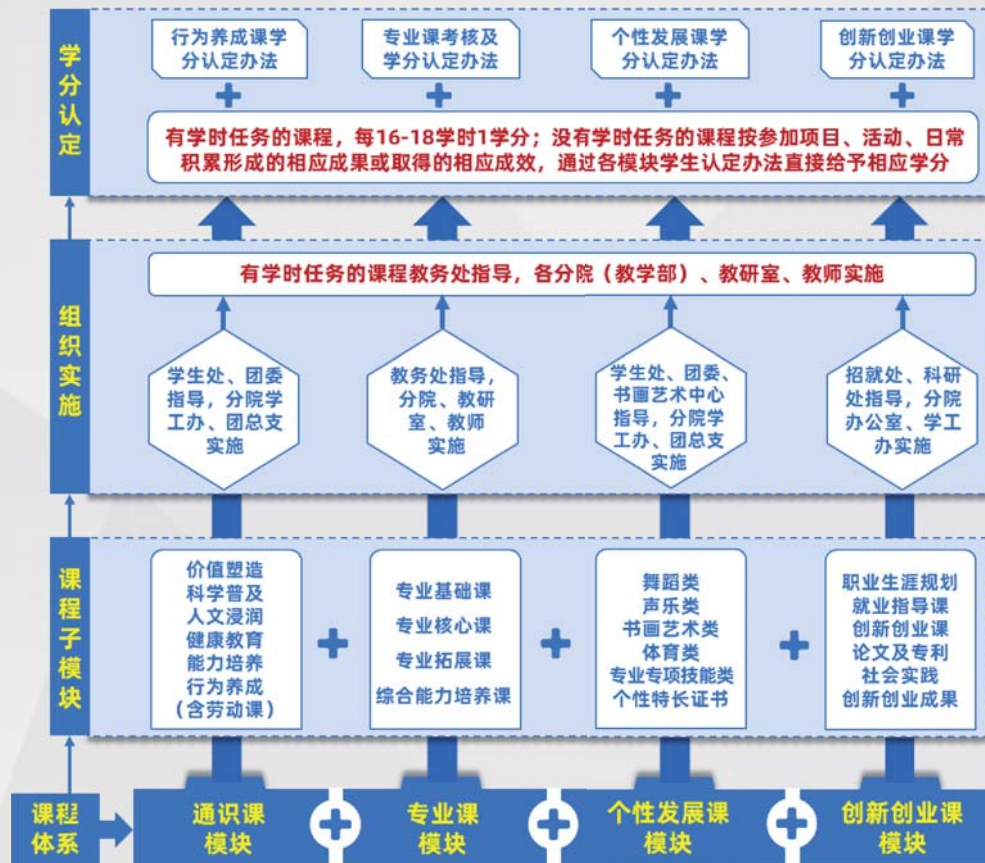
学分认定

行为养成课学分认定办法

专业课考核及学分认定办法

个性发展课学分认定办法

创新创业课学分认定办法

有学时任务的课程，每16-18学时1学分；没有学时任务的课程按参加项目、活动、日常积累形成的相应成果或取得的相应成效，通过各模块学生认定办法直接给予相应学分

组织实施

有学时任务的课程教务处指导，各分院（教学部）、教研室、教师实施

学生处、团委指导，分院学工办、团总支实施

教务处指导，分院、教研室、教师

学生处、团委、书画艺术中心指导，分院学工办、团总支实施

招就处、科研处指导，分院办公室、学工办实施

课程子模块

价值塑造
科学普及
人文浸润
健康教育
能力培养
行为养成
（含劳动课）

专业基础课
专业核心课
专业拓展课
综合能力培养课

舞蹈类
声乐类
书画艺术类
体育类
专业专项技能类
个性特长证书

职业生涯规划
就业指导课
创新创业课
论文及专利
社会实践
创新创业成果

课程体系

通识课模块

专业课模块

个性发展课模块

创新创业课模块